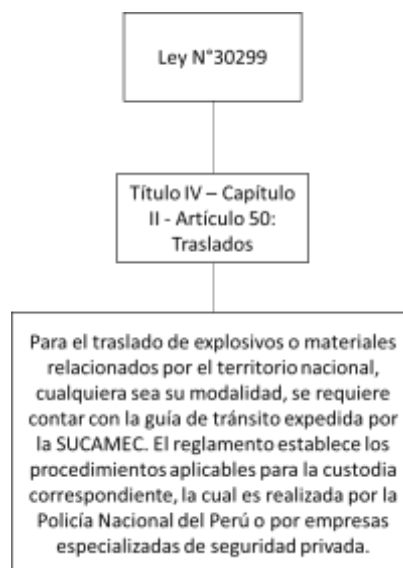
Ley N°30299

Título IV – Capítulo II - Artículo 50: Traslados

Para el traslado de explosivos o materiales relacionados por el territorio nacional, cualquiera sea su modalidad, se requiere contar con la guía de tránsito expedida por la SUCAMEC. El reglamento establece los procedimientos aplicables para la custodia correspondiente, la cual es realizada por la Policía Nacional del Perú o por empresas especializadas de seguridad privada.